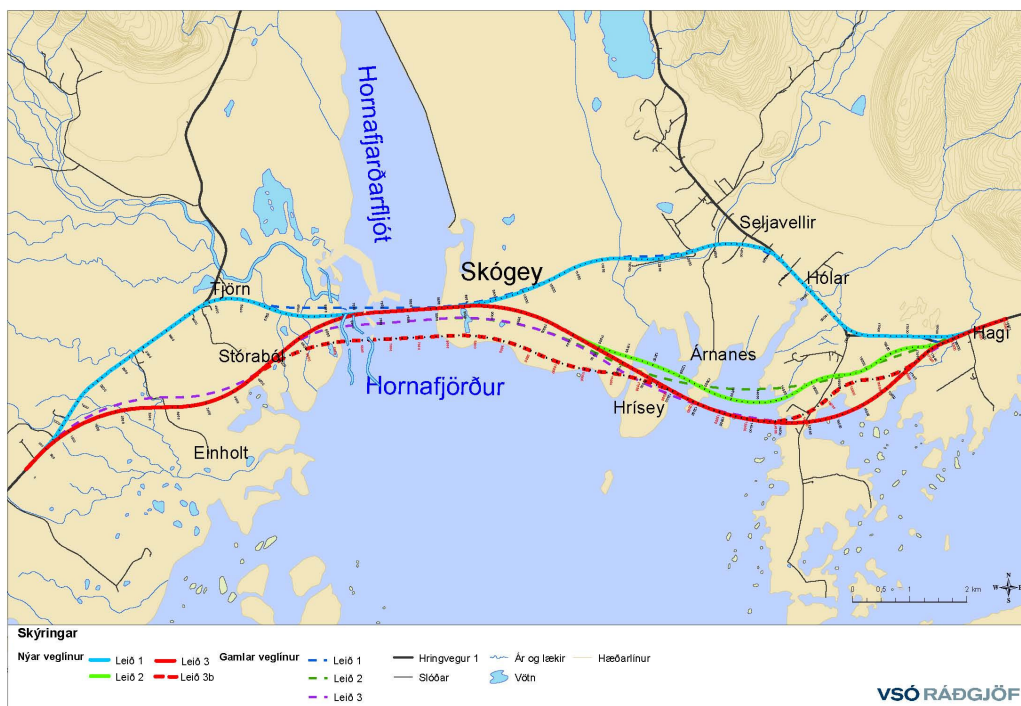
Hornafjarðarfljót

Seljavellir

Skógey

Hólar

Tjörn

Hagi

Árnanes

Stóraból

Hornafjörður

Hrísey

Einholt

0 0,5 1 2 km

Skýringar

Nýjar veglínur Leið 1 Leið 3 Gamlar veglínur Leið 1 Hringvegur 1 Ár og lækir Hæðarlínur

Leið 2 Leið 3b Leið 2 Slóðar Vötn

Leið 3

VSÓ RÁÐGJÖF